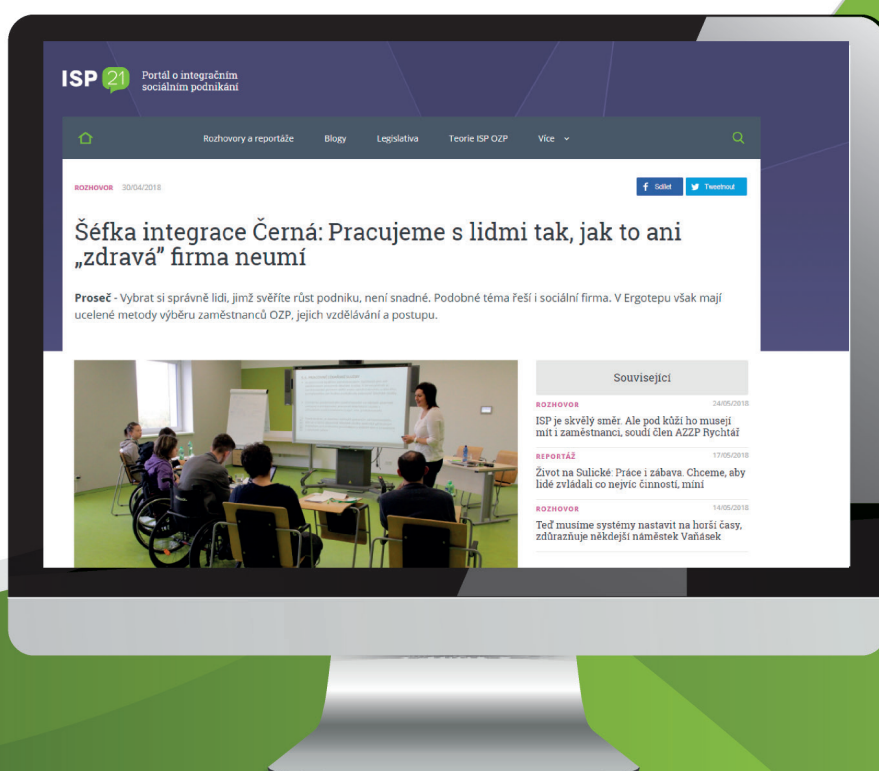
ISP 21 Portál o integračním sociálním podnikání

Rozhovory a reportáže Blogy Legislativa Teorie ISP OZP Více

ROZHOVOR 30/04/2018

Sdílet Tweetnout

Šéfka integrace Černá: Pracujeme s lidmi tak, jak to ani „zdravá" firma neumí

**Proseč** - Vybrat si správně lidi, jimž svěříte růst podniku, není snadné. Podobné téma řeší i sociální firma. V Ergotepu však mají ucelené metody výběru zaměstnanců OZP, jejich vzdělávání a postupu.

Související

ROZHOVOR 24/05/2018
ISP je skvělý směr. Ale pod kůží ho musejí mít i zaměstnanci, soudí člen AZZP Rychtář

REPORTÁŽ 17/05/2018
Život na Sulické: Práce i zábava. Chceme, aby lidé zvládali co nejvíc činností, míní

ROZHOVOR 14/05/2018
Teď musíme systémy nastavit na horší časy, zdůrazňuje někdejší náměstek Vaňásek